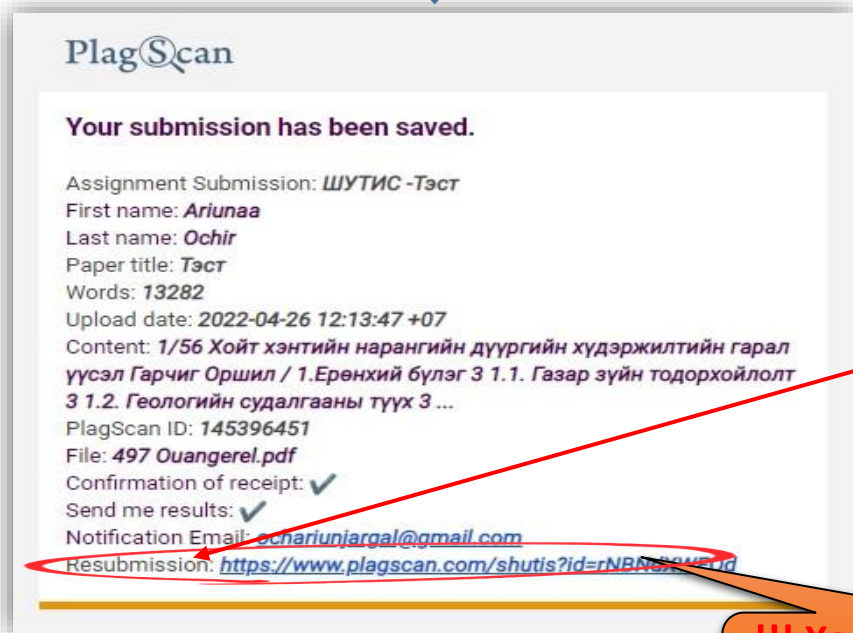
PlagScan

Your submission has been saved.

Assignment Submission: ШУТИС -Тэст
First name: Ariunaa
Last name: Ochir
Paper title: Тэст
Words: 13282
Upload date: 2022-04-26 12:13:47 +07
Content: 1/56 Хойт хэнтийн нарангийн дүүргийн хүдэржилтийн гарал үүсэл Гарчиг Оршил / 1.Ерөнхий бүлэг 3 1.1. Газар зүйн тодорхойлолт 3 1.2. Геологийн судалгааны түүх 3 ...
PlagScan ID: 145396451
File: 497 Ouangerel.pdf
Confirmation of receipt: ✔
Send me results: ✔
Notification Email: ochariunjargal@gmail.com
Resubmission: https://www.plagscan.com/shutis?id=rNBN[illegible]

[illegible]